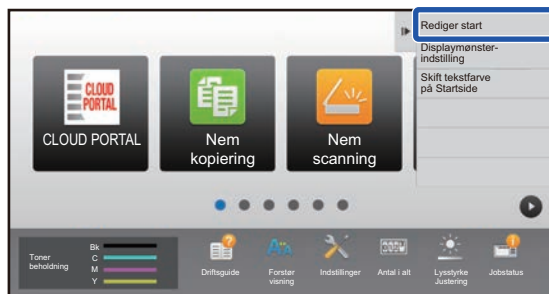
CLOUD PORTAL

CLOUD PORTAL

Nem kopiering

Nem scanning

Rediger start

Displaymønsterindstilling

Skift tekstfarve på Startside

Toner beholdning

Bk

C

M

Y

Driftsguide

Forstør visning

Indstillinger

Antal i alt

Lysstyrke Justering

Jobstatus